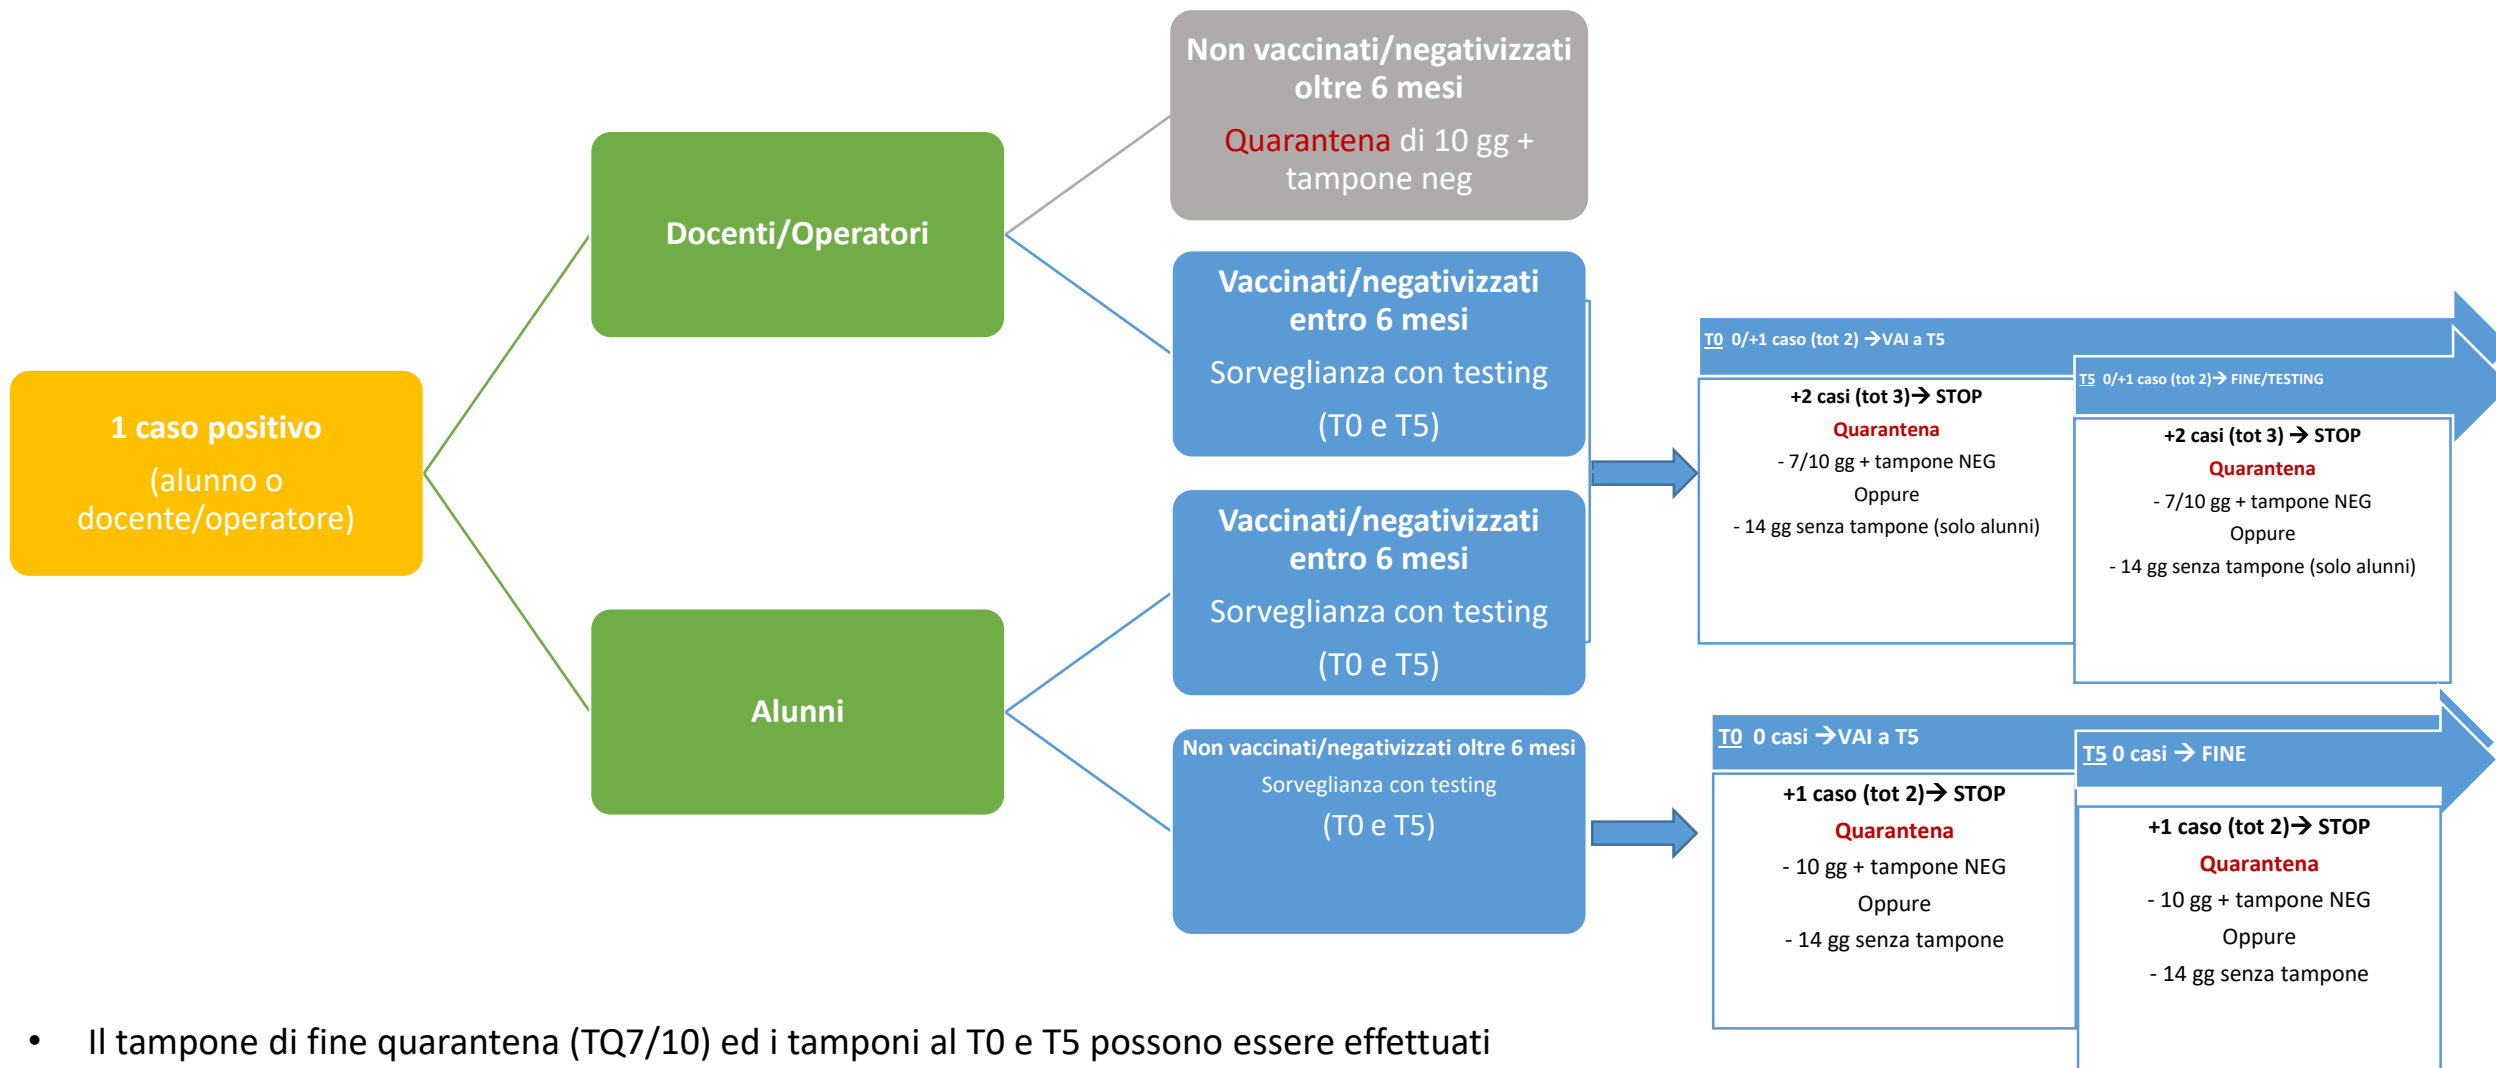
1 caso positivo

(alunno o docente/operatore)

Docenti/Operatori

Alunni

Non vaccinati/negativizzati oltre 6 mesi

Quarantena di 10 gg + tampone neg

Vaccinati/negativizzati entro 6 mesi

Sorveglianza con testing

(T0 e T5)

Vaccinati/negativizzati entro 6 mesi

Sorveglianza con testing

(T0 e T5)

Non vaccinati/negativizzati oltre 6 mesi

Sorveglianza con testing

(T0 e T5)

T0 0/+1 caso (tot 2) → VAI a T5

+2 casi (tot 3) → STOP

Quarantena

- 7/10 gg + tampone NEG

Oppure

- 14 gg senza tampone (solo alunni)

T5 0/+1 caso (tot 2) → FINE/TESTING

+2 casi (tot 3) → STOP

Quarantena

- 7/10 gg + tampone NEG

Oppure

- 14 gg senza tampone (solo alunni)

T0 0 casi → VAI a T5

+1 caso (tot 2) → STOP

Quarantena

- 10 gg + tampone NEG

Oppure

- 14 gg senza tampone

T5 0 casi → FINE

+1 caso (tot 2) → STOP

Quarantena

- 10 gg + tampone NEG

Oppure

- 14 gg senza tampone

• Il tampone di fine quarantena (TQ7/10) ed i tamponi al T0 e T5 possono essere effettuati